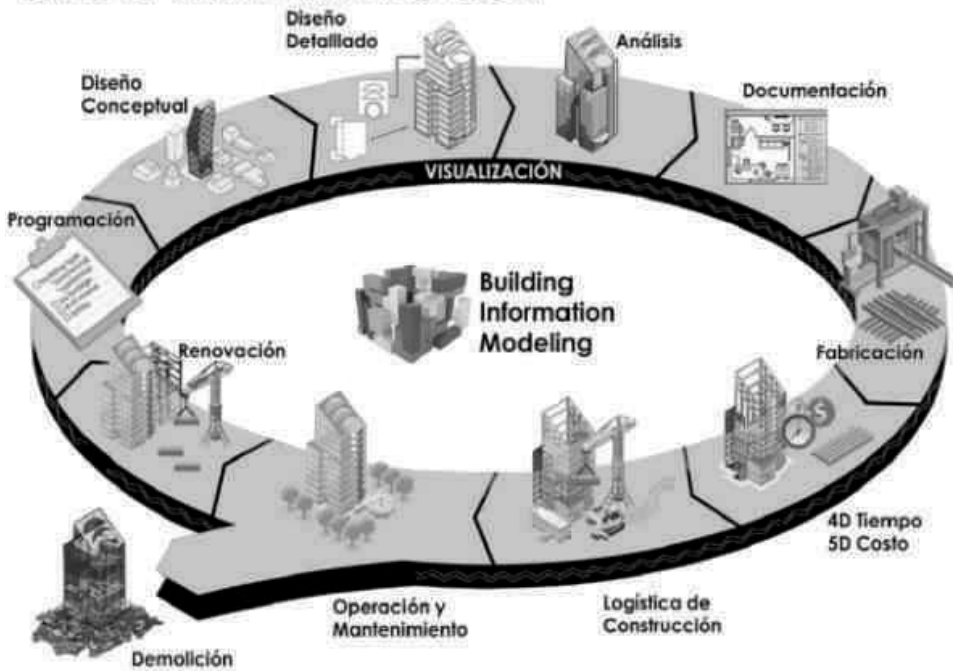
Diseño Detallado

Análisis

Diseño Conceptual

Documentación

VISUALIZACIÓN

Programación

Building Information Modeling

Renovación

Fabricación

4D Tiempo
5D Costo

Operación y Mantenimiento

Logística de Construcción

Demolición